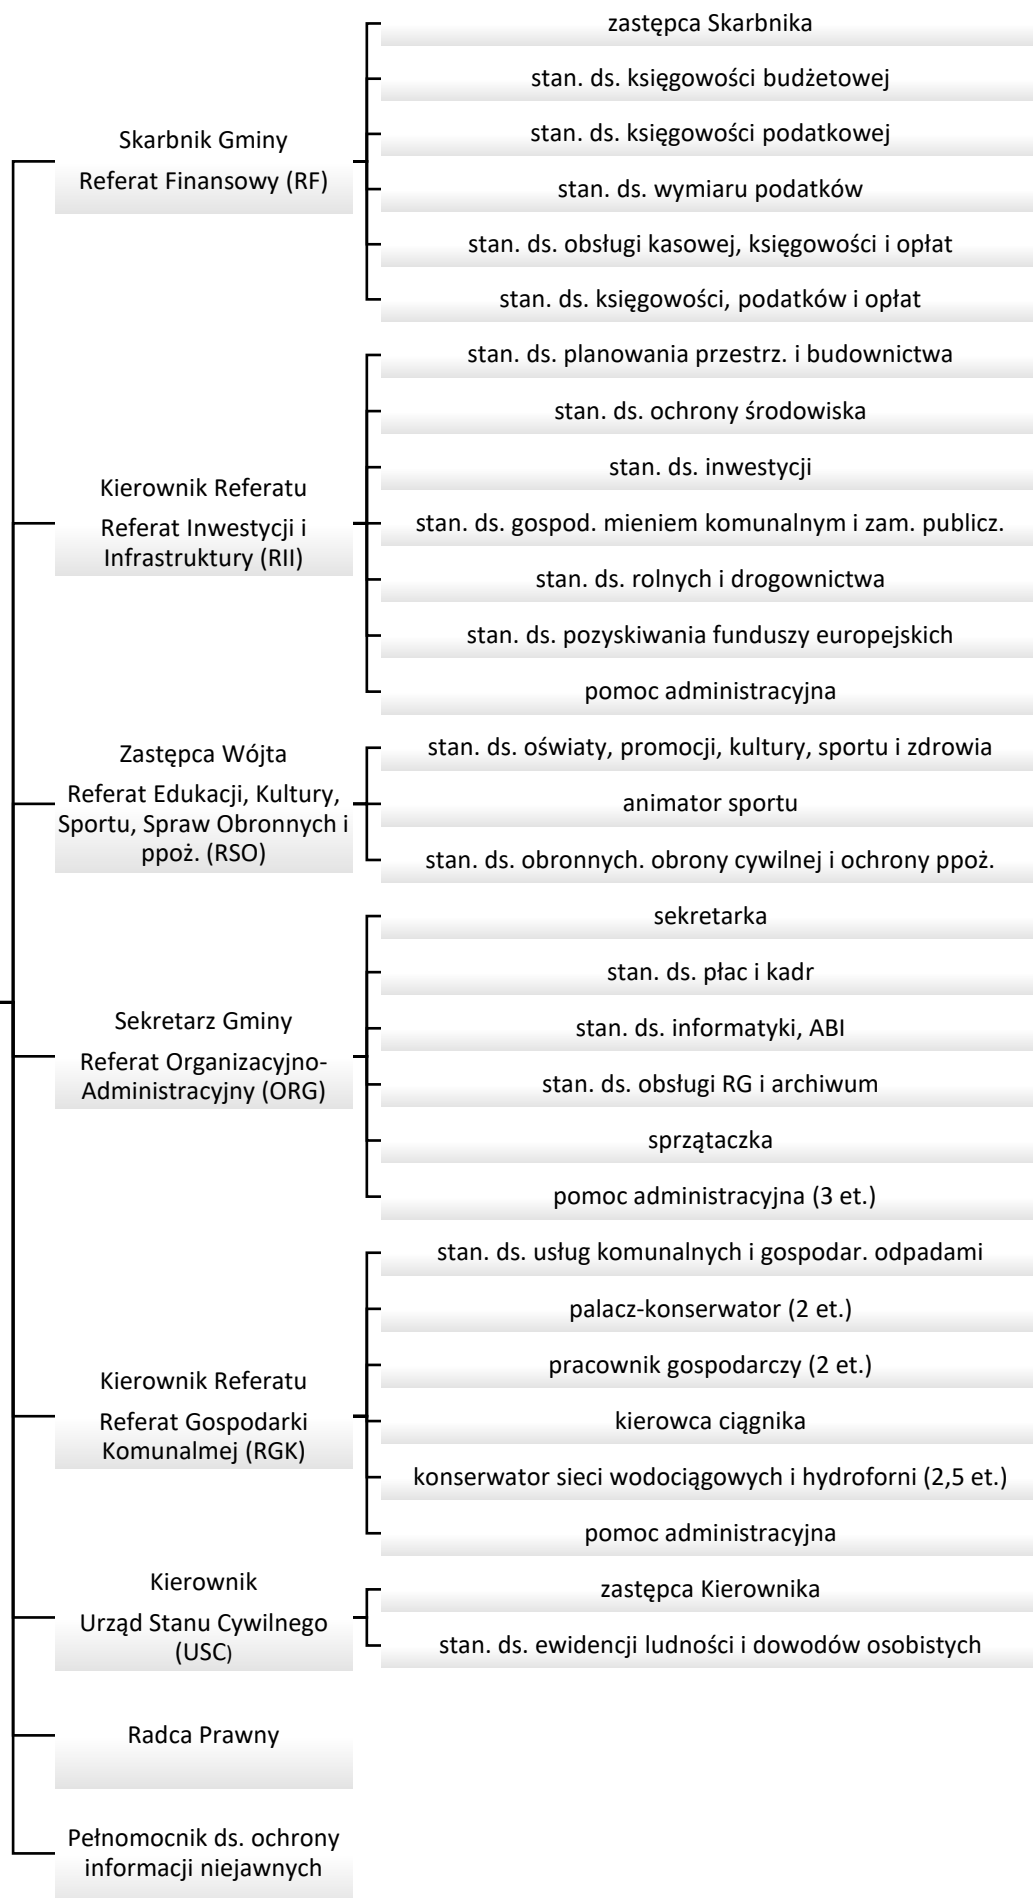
Skarbnik Gminy
Referat Finansowy (RF)

zastępca Skarbnika
stan. ds. księgowości budżetowej
stan. ds. księgowości podatkowej
stan. ds. wymiaru podatków
stan. ds. obsługi kasowej, księgowości i opłat
stan. ds. księgowości, podatków i opłat

Kierownik Referatu
Referat Inwestycji i Infrastruktury (RII)

stan. ds. planowania przestrz. i budownictwa
stan. ds. ochrony środowiska
stan. ds. inwestycji
stan. ds. gospod. mieniem komunalnym i zam. publicz.
stan. ds. rolnych i drogownictwa
stan. ds. pozyskiwania funduszy europejskich
pomoc administracyjna

Zastępca Wójta
Referat Edukacji, Kultury, Sportu, Spraw Obronnych i ppoż. (RSO)

stan. ds. oświaty, promocji, kultury, sportu i zdrowia
animator sportu
stan. ds. obronnych. obrony cywilnej i ochrony ppoż.

Sekretarz Gminy
Referat Organizacyjno-Administracyjny (ORG)

sekretarka
stan. ds. płac i kadr
stan. ds. informatyki, ABI
stan. ds. obsługi RG i archiwum
sprzątaczka
pomoc administracyjna (3 et.)

Kierownik Referatu
Referat Gospodarki Komunalmej (RGK)

stan. ds. usług komunalnych i gospodar. odpadami
palacz-konserwator (2 et.)
pracownik gospodarczy (2 et.)
kierowca ciągnika
konserwator sieci wodociągowych i hydroforni (2,5 et.)
pomoc administracyjna

Kierownik
Urząd Stanu Cywilnego (USC)

zastępca Kierownika
stan. ds. ewidencji ludności i dowodów osobistych

Radca Prawny

Pełnomocnik ds. ochrony informacji niejawnych